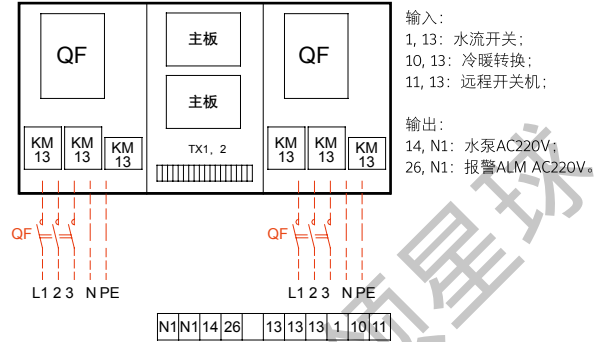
QF

KM 13

KM 13

KM 13

主板

主板

TX1，2

QF

KM 13

KM 13

KM 13

QF

L1 2 3 N PE

QF

L1 2 3 N PE

| N1 | N1 | 14 | 26 | | 13 | 13 | 13 | 1 | 10 | 11 |
|---|---|---|---|---|---|---|---|---|---|---|

输入：
1, 13：水流开关；
10, 13：冷暖转换；
11, 13：远程开关机；

输出：
14, N1：水泵AC220V；
26, N1：报警ALM AC220V。

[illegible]星球